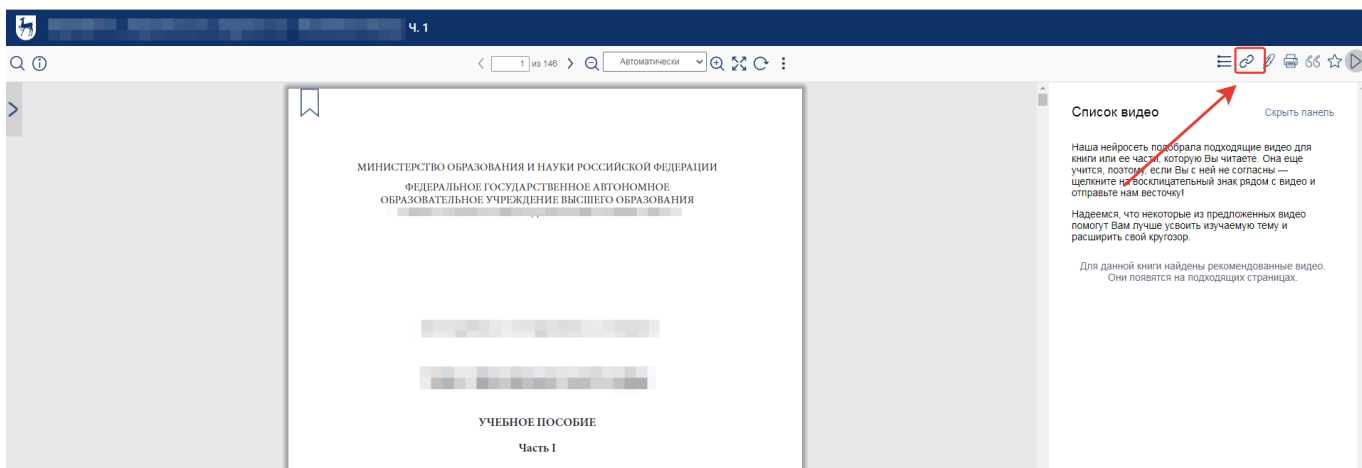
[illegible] Ч. 1

1 из 146 Автоматически

МИНИСТЕРСТВО ОБРАЗОВАНИЯ И НАУКИ РОССИЙСКОЙ ФЕДЕРАЦИИ

ФЕДЕРАЛЬНОЕ ГОСУДАРСТВЕННОЕ АВТОНОМНОЕ ОБРАЗОВАТЕЛЬНОЕ УЧРЕЖДЕНИЕ ВЫСШЕГО ОБРАЗОВАНИЯ

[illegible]

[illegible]

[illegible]

УЧЕБНОЕ ПОСОБИЕ

Часть I

Список видео

Скрыть панель

Наша нейросеть подобрала подходящие видео для книги или ее части, которую Вы читаете. Она еще учится, поэтому, если Вы с ней не согласны — щелкните на восклицательный знак рядом с видео и отправьте нам весточку!

Надеемся, что некоторые из предложенных видео помогут Вам лучше усвоить изучаемую тему и расширить свой кругозор.

Для данной книги найдены рекомендованные видео. Они появятся на подходящих страницах.